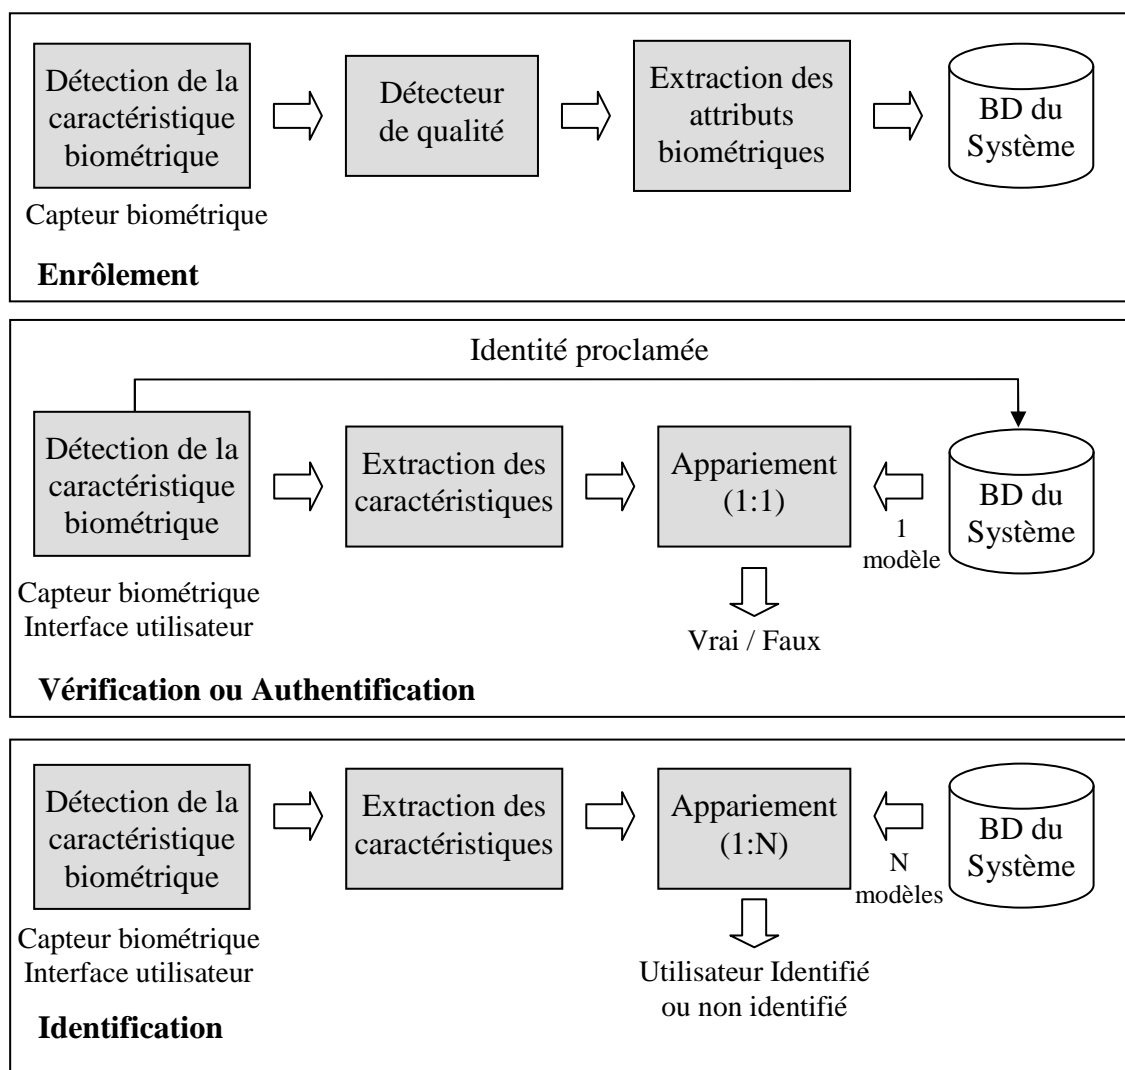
Détection de la caractéristique biométrique

Capteur biométrique

Détecteur de qualité

Extraction des attributs biométriques

BD du Système

Enrôlement

Identité proclamée

Détection de la caractéristique biométrique

Capteur biométrique
Interface utilisateur

Extraction des caractéristiques

Appariement (1:1)

Vrai / Faux

1 modèle

BD du Système

Vérification ou Authentification

Détection de la caractéristique biométrique

Capteur biométrique
Interface utilisateur

Extraction des caractéristiques

Appariement (1:N)

Utilisateur Identifié ou non identifié

N modèles

BD du Système

Identification